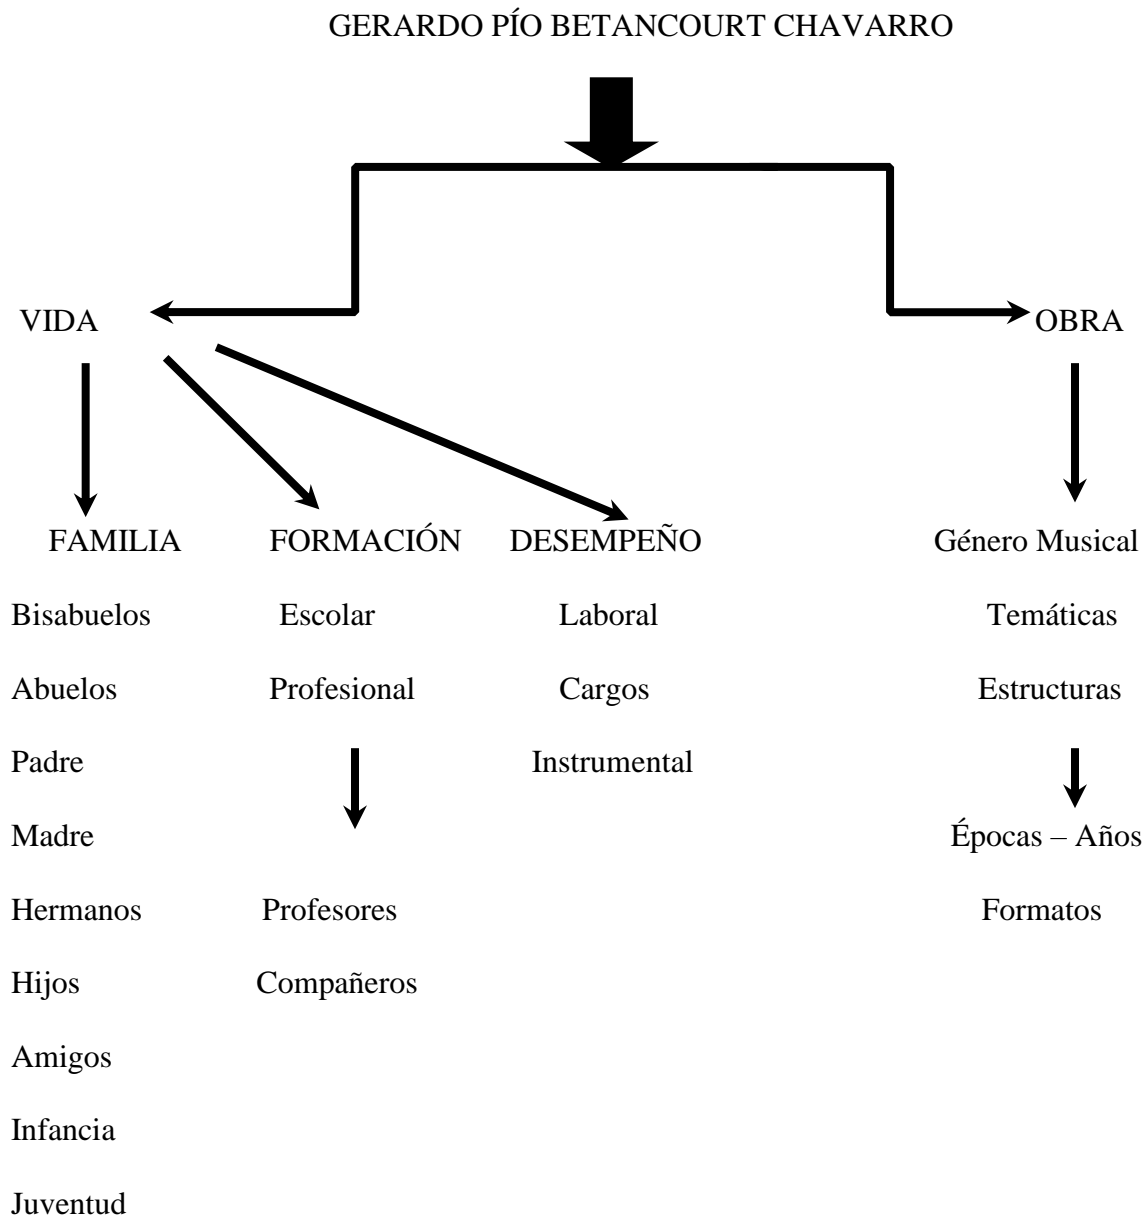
GERARDO PÍO BETANCOURT CHAVARRO

VIDA

OBRA

FAMILIA

Bisabuelos

Abuelos

Padre

Madre

Hermanos

Hijos

Amigos

Infancia

Juventud

FORMACIÓN

Escolar

Profesional

Profesores

Compañeros

DESEMPEÑO

Laboral

Cargos

Instrumental

Género Musical

Temáticas

Estructuras

Épocas – Años

Formatos